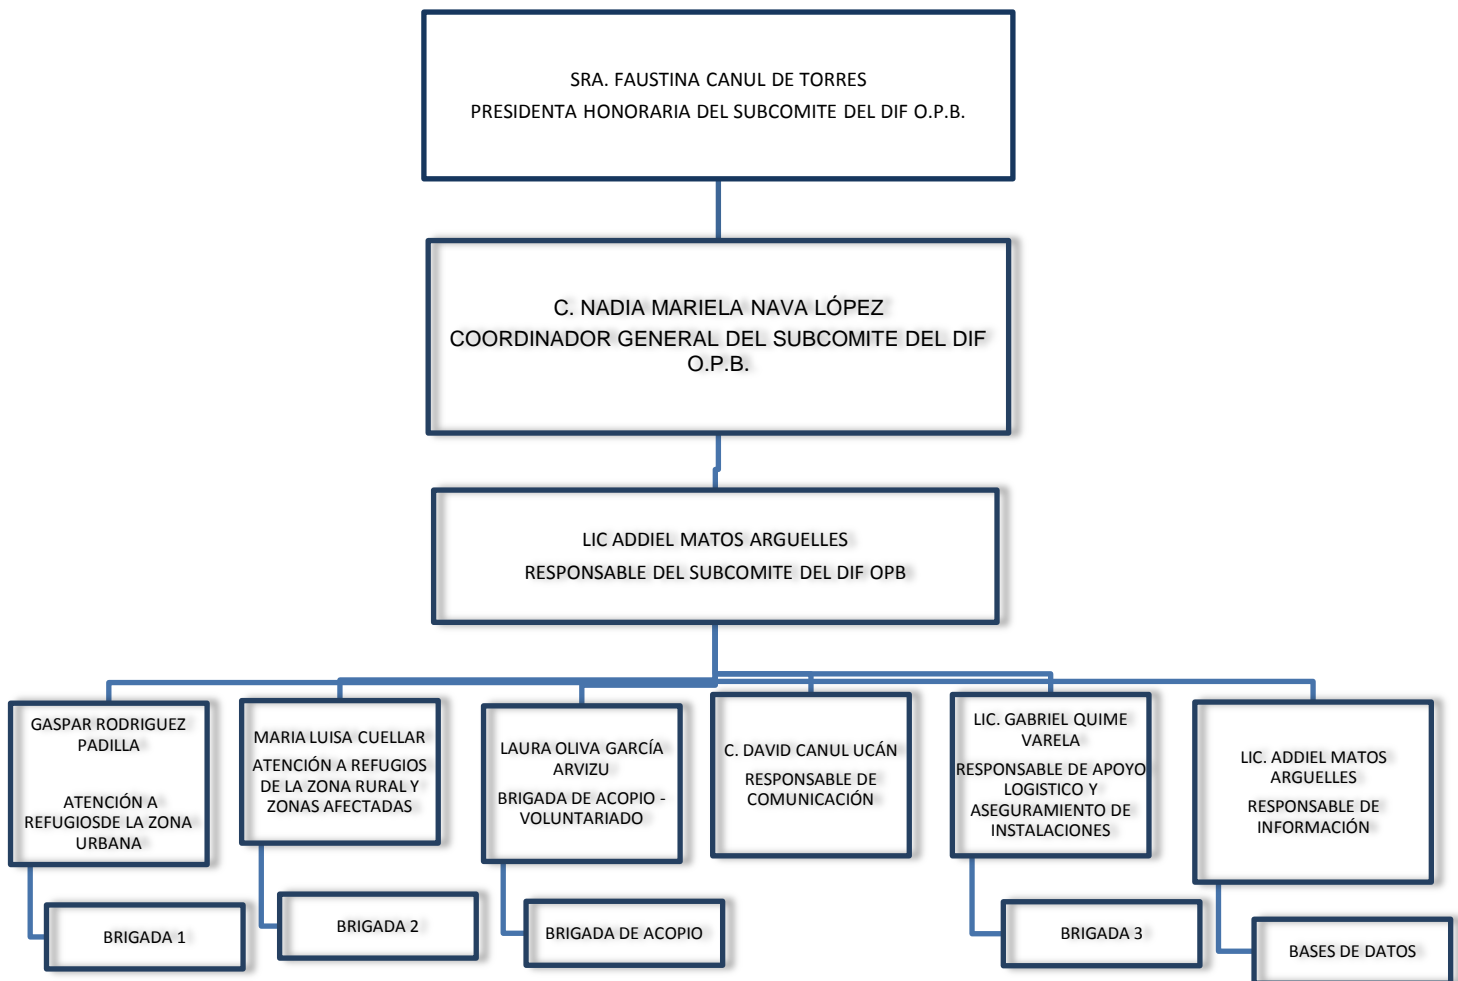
SRA. FAUSTINA CANUL DE TORRES
PRESIDENTA HONORARIA DEL SUBCOMITE DEL DIF O.P.B.

C. NADIA MARIELA NAVA LÓPEZ
COORDINADOR GENERAL DEL SUBCOMITE DEL DIF O.P.B.

LIC ADDIEL MATOS ARGUELLES
RESPONSABLE DEL SUBCOMITE DEL DIF OPB

GASPAR RODRIGUEZ PADILLA

ATENCIÓN A REFUGIOSDE LA ZONA URBANA

BRIGADA 1

MARIA LUISA CUELLAR
ATENCIÓN A REFUGIOS DE LA ZONA RURAL Y ZONAS AFECTADAS

BRIGADA 2

LAURA OLIVA GARCÍA ARVIZU
BRIGADA DE ACOPIO - VOLUNTARIADO

BRIGADA DE ACOPIO

C. DAVID CANUL UCÁN
RESPONSABLE DE COMUNICACIÓN

LIC. GABRIEL QUIME VARELA
RESPONSABLE DE APOYO LOGISTICO Y ASEGURAMIENTO DE INSTALACIONES

BRIGADA 3

LIC. ADDIEL MATOS ARGUELLES
RESPONSABLE DE INFORMACIÓN

BASES DE DATOS